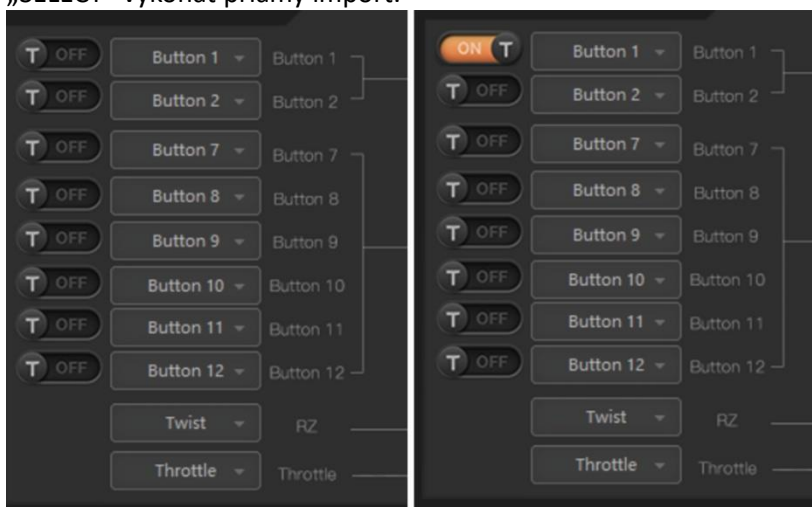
„SELECT“ vykonat přímý import.

T OFF Button 1 Button 1
T OFF Button 2 Button 2
T OFF Button 7 Button 7
T OFF Button 8 Button 8
T OFF Button 9 Button 9
T OFF Button 10 Button 10
T OFF Button 11 Button 11
T OFF Button 12 Button 12
Twist RZ
Throttle Throttle

ON T Button 1 Button 1
T OFF Button 2 Button 2
T OFF Button 7 Button 7
T OFF Button 8 Button 8
T OFF Button 9 Button 9
T OFF Button 10 Button 10
T OFF Button 11 Button 11
T OFF Button 12 Button 12
Twist RZ
Throttle Throttle